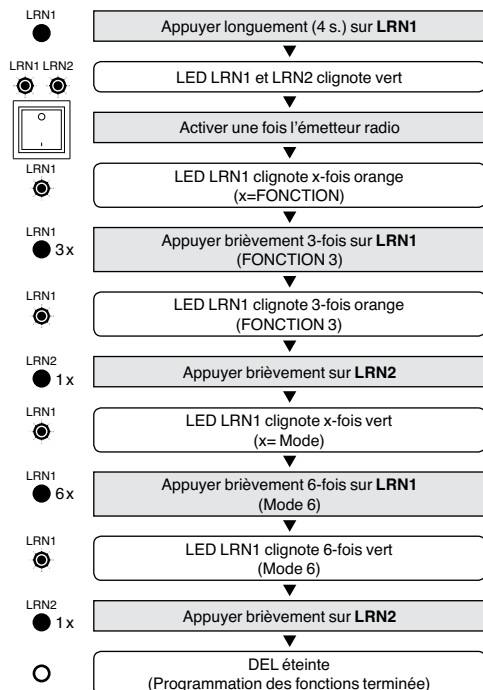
LRN1

Appuyer longuement (4 s.) sur **LRN1**

LRN1 LRN2

LED LRN1 et LRN2 clignote vert

Activer une fois l'émetteur radio

LRN1

LED LRN1 clignote x-fois orange (x=FONCTION)

LRN1
3x

Appuyer brièvement 3-fois sur **LRN1** (FONCTION 3)

LRN1

LED LRN1 clignote 3-fois orange (FONCTION 3)

LRN2
1x

Appuyer brièvement sur **LRN2**

LRN1

LED LRN1 clignote x-fois vert (x= Mode)

LRN1
6x

Appuyer brièvement 6-fois sur **LRN1** (Mode 6)

LRN1

LED LRN1 clignote 6-fois vert (Mode 6)

LRN2
1x

Appuyer brièvement sur **LRN2**

DEL éteinte (Programmation des fonctions terminée)